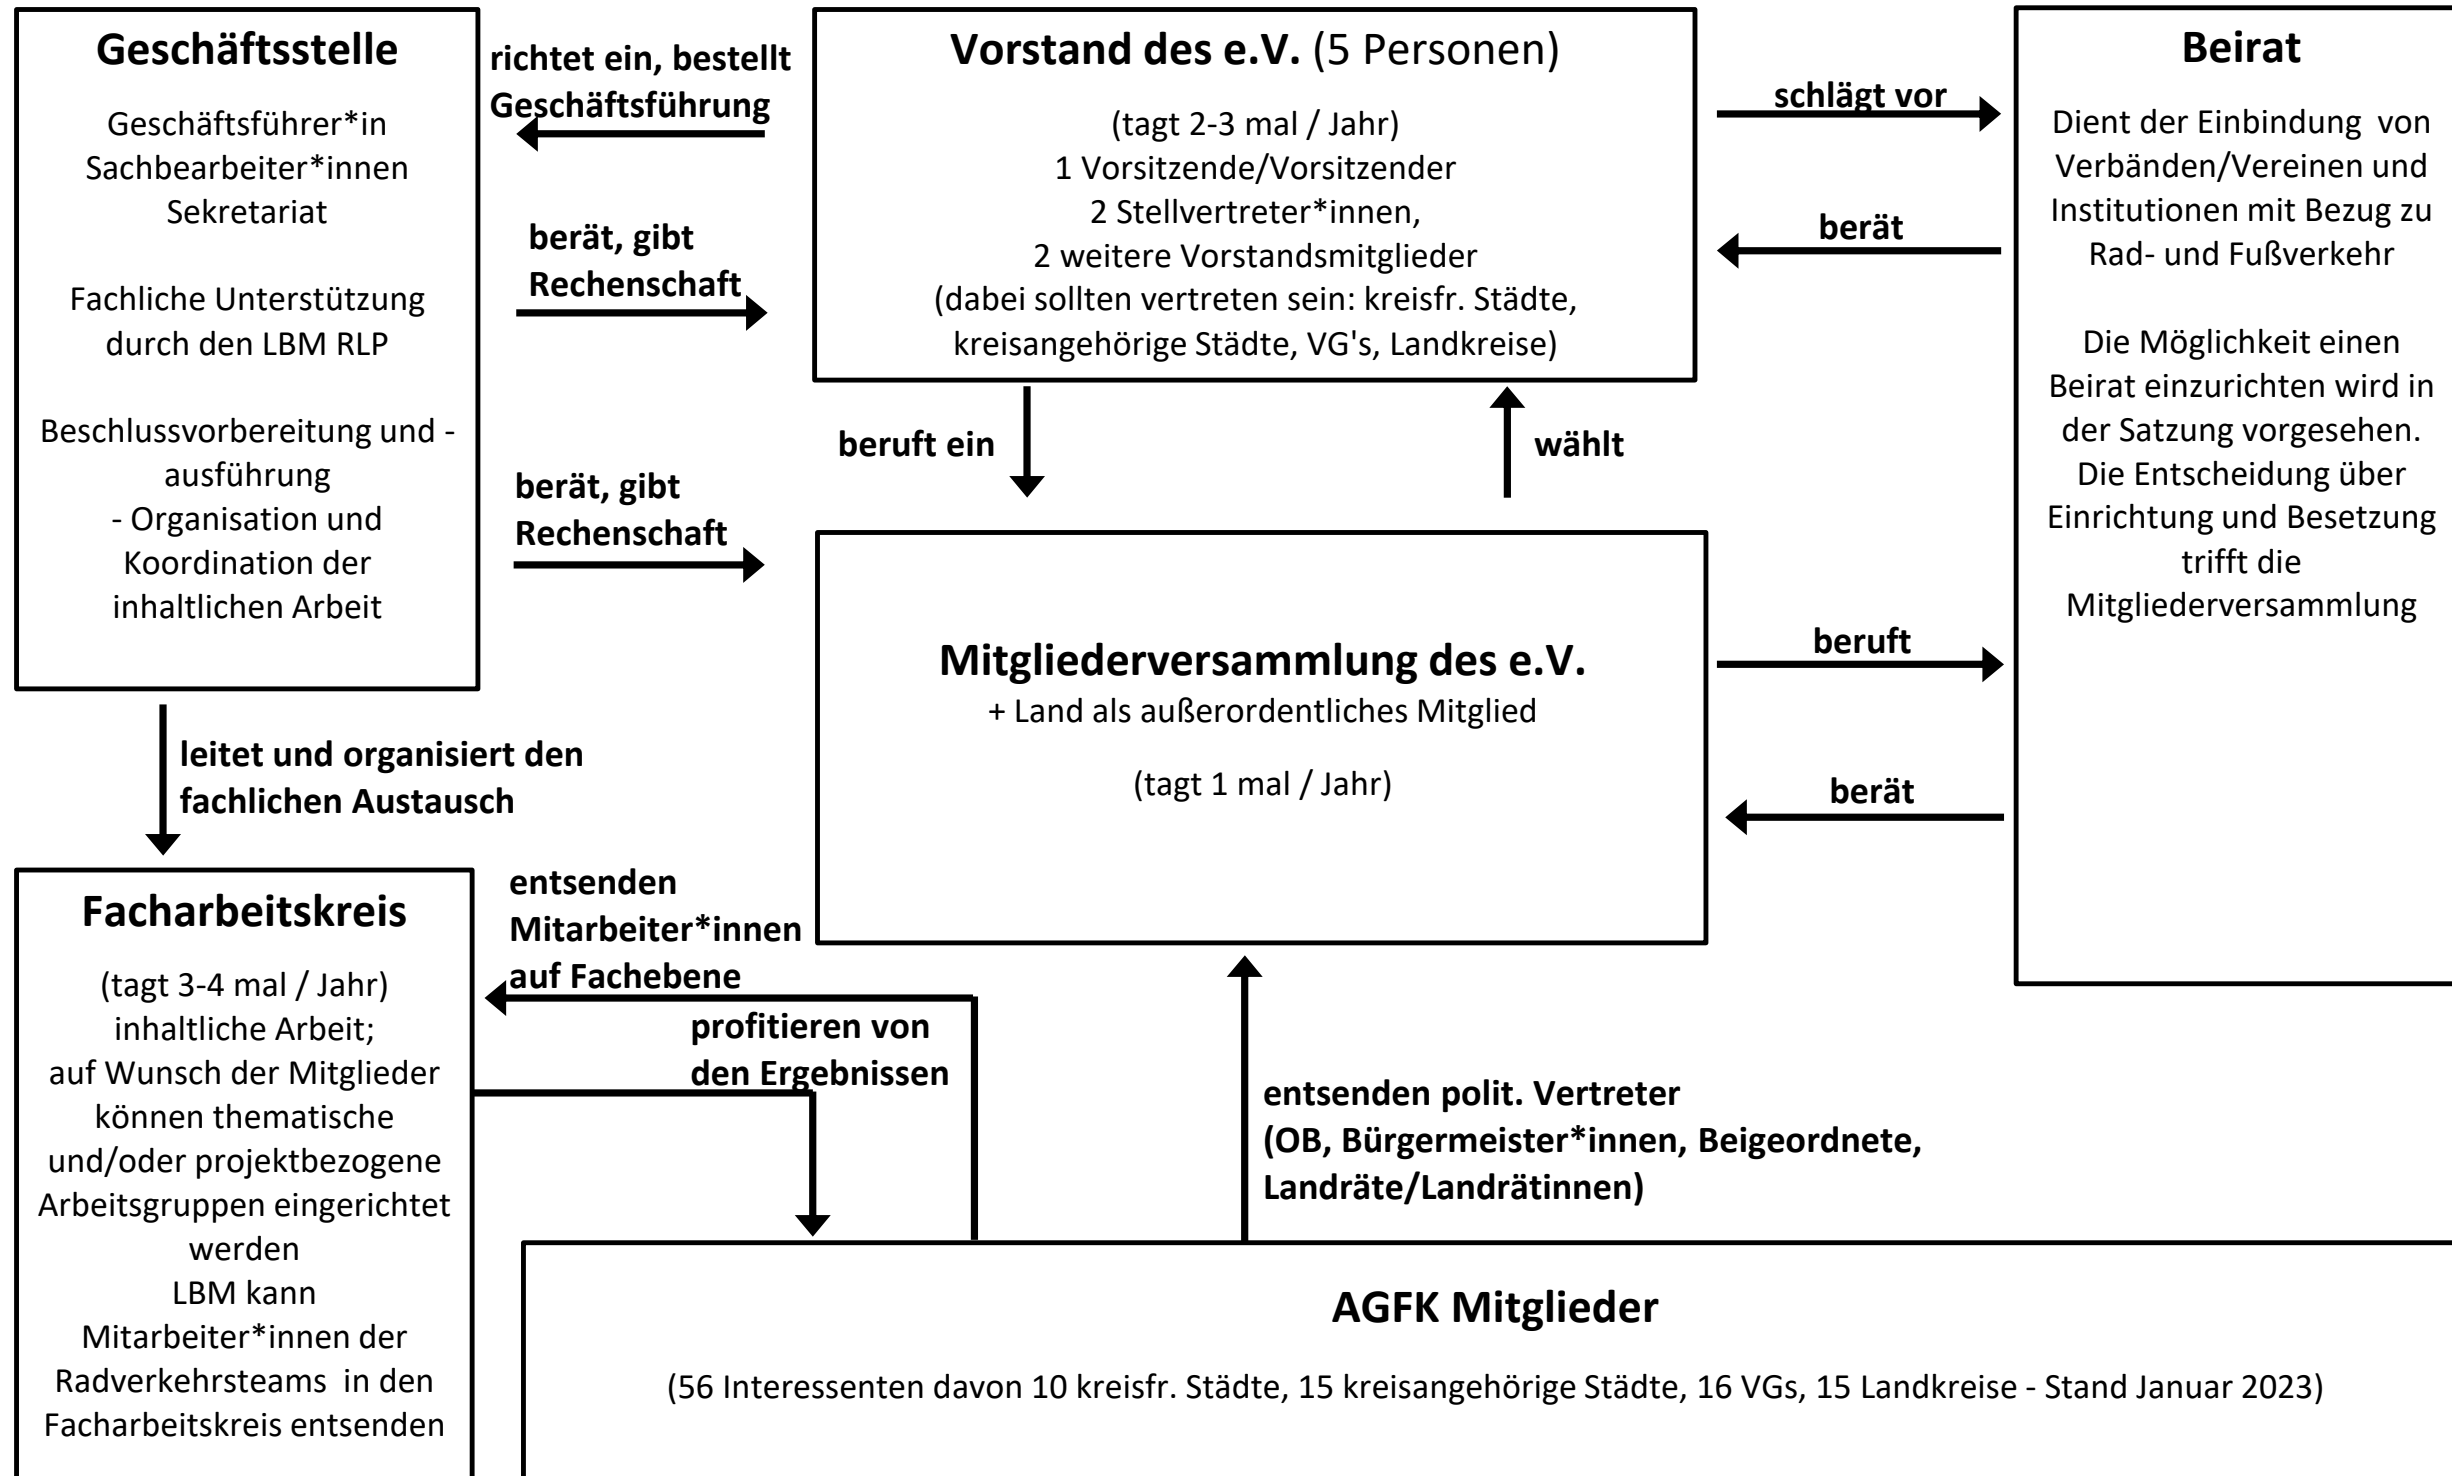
Geschäftsstelle

Geschäftsführer*in
Sachbearbeiter*innen
Sekretariat

Fachliche Unterstützung durch den LBM RLP

Beschlussvorbereitung und -ausführung
- Organisation und Koordination der inhaltlichen Arbeit

richtet ein, bestellt Geschäftsführung

berät, gibt Rechenschaft

berät, gibt Rechenschaft

Vorstand des e.V. (5 Personen)

(tagt 2-3 mal / Jahr)
1 Vorsitzende/Vorsitzender
2 Stellvertreter*innen,
2 weitere Vorstandsmitglieder
(dabei sollten vertreten sein: kreisfr. Städte, kreisangehörige Städte, VG's, Landkreise)

schlägt vor

berät

Beirat

Dient der Einbindung von Verbänden/Vereinen und Institutionen mit Bezug zu Rad- und Fußverkehr

Die Möglichkeit einen Beirat einzurichten wird in der Satzung vorgesehen. Die Entscheidung über Einrichtung und Besetzung trifft die Mitgliederversammlung

beruft ein

wählt

Mitgliederversammlung des e.V.
+ Land als außerordentliches Mitglied

(tagt 1 mal / Jahr)

beruft

berät

leitet und organisiert den fachlichen Austausch

Facharbeitskreis

(tagt 3-4 mal / Jahr)
inhaltliche Arbeit;
auf Wunsch der Mitglieder können thematische und/oder projektbezogene Arbeitsgruppen eingerichtet werden
LBM kann Mitarbeiter*innen der Radverkehrsteams in den Facharbeitskreis entsenden

entsenden Mitarbeiter*innen auf Fachebene

profitieren von den Ergebnissen

entsenden polit. Vertreter (OB, Bürgermeister*innen, Beigeordnete, Landräte/Landrätinnen)

AGFK Mitglieder

(56 Interessenten davon 10 kreisfr. Städte, 15 kreisangehörige Städte, 16 VGs, 15 Landkreise - Stand Januar 2023)